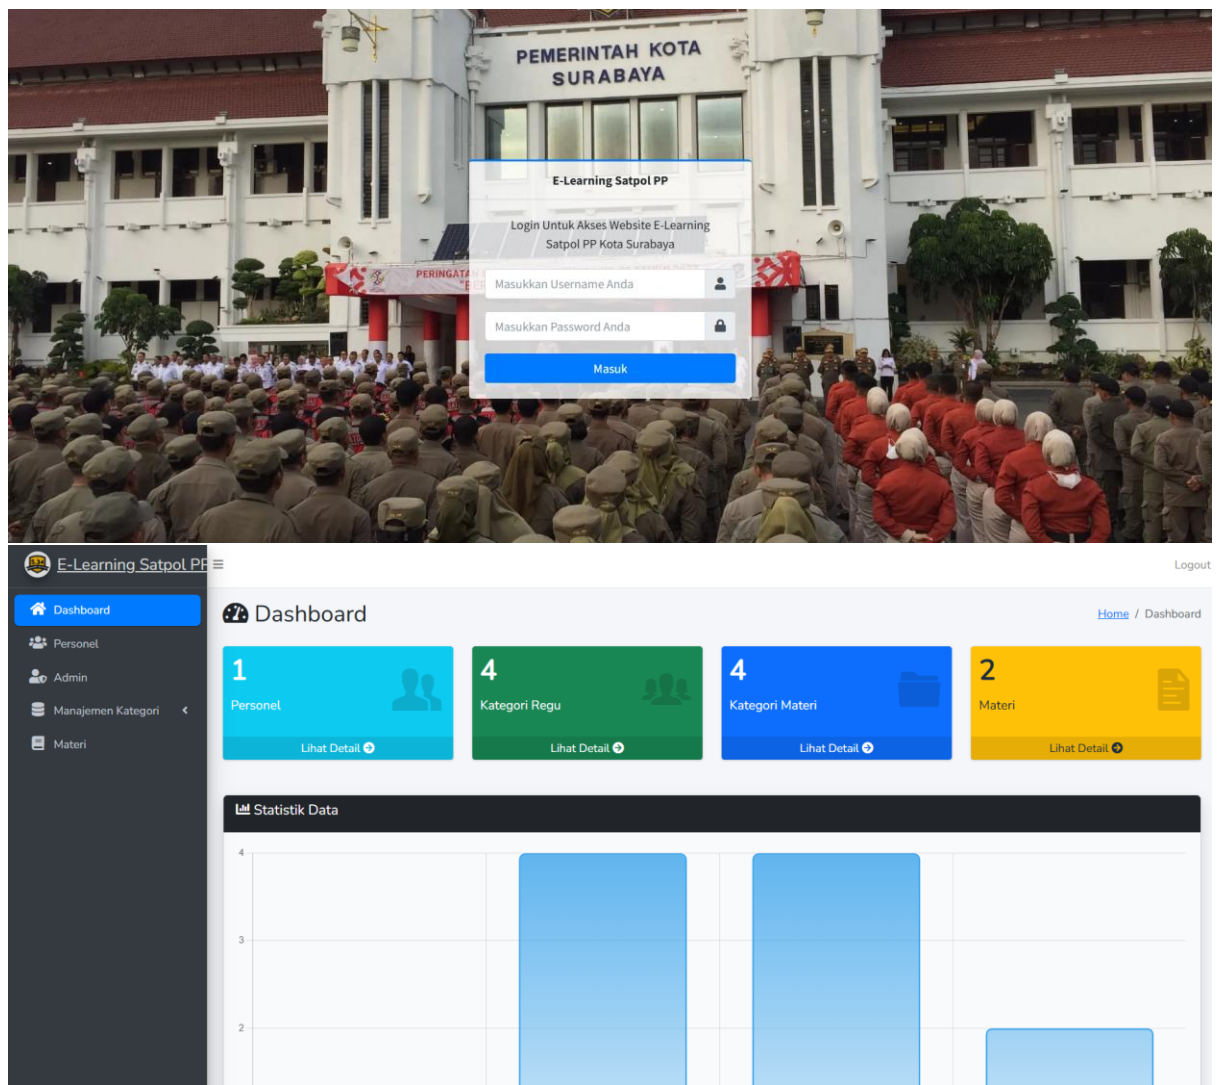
PEMERINTAH KOTA SURABAYA

PERINGATAN

E-Learning Satpol PP

Login Untuk Akses Website E-Learning Satpol PP Kota Surabaya

Masukkan Username Anda

Masukkan Password Anda

Masuk

E-Learning Satpol PP

Logout

Dashboard

Personel

Admin

Manajemen Kategori

Materi

Dashboard

Home / Dashboard

1
Personel
Lihat Detail

4
Kategori Regu
Lihat Detail

4
Kategori Materi
Lihat Detail

2
Materi
Lihat Detail

Statistik Data

4
3
2